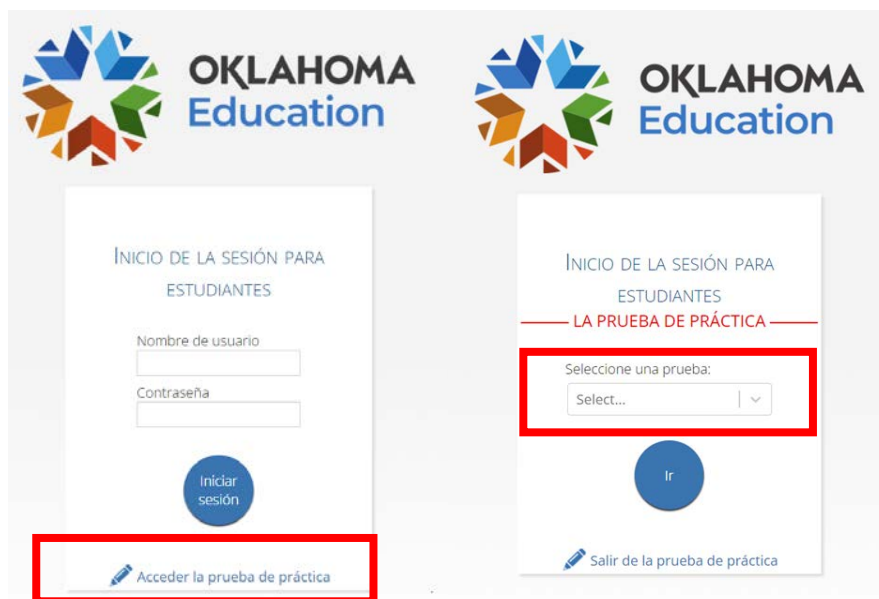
OKLAHOMA
Education

INICIO DE LA SESIÓN PARA ESTUDIANTES

Nombre de usuario

Contraseña

Iniciar sesión

Acceder la prueba de práctica

OKLAHOMA
Education

INICIO DE LA SESIÓN PARA ESTUDIANTES

LA PRUEBA DE PRÁCTICA

Seleccione una prueba:

Select...

Ir

Salir de la prueba de práctica